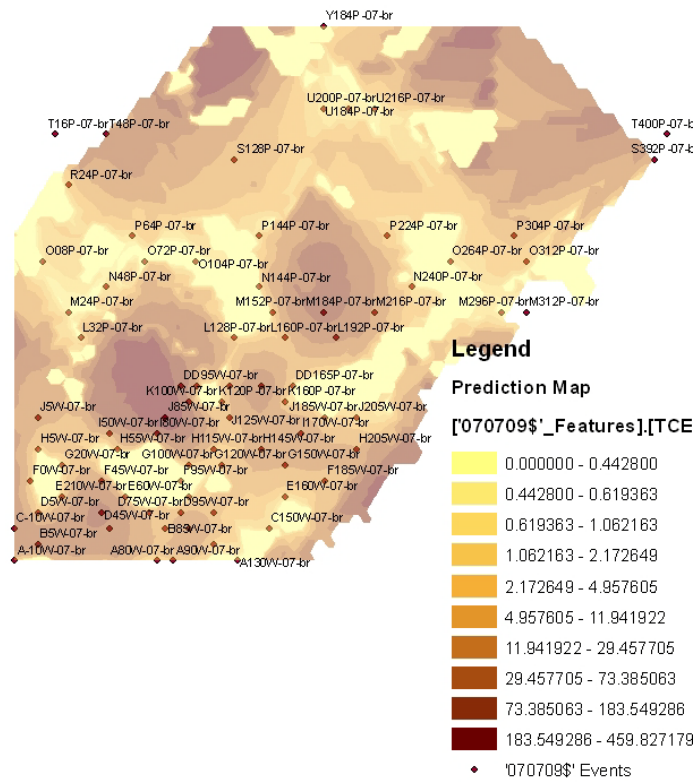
Y184P-07-br
U200P-07-brU216P-07-br
U184P-07-br
T16P-07-brT48P-07-br
T400P-07-br
S128P-07-br
S392P-07-br
R24P-07-br
P64P-07-br
P144P-07-br
P224P-07-br
P304P-07-br
O08P-07-br
O72P-07-br
O104P-07-br
O264P-07-br
O312P-07-br
N48P-07-br
N144P-07-br
N240P-07-br
M24P-07-br
M152P-07-brM184P-07-brM216P-07-br
M296P-07-brM312P-07-br
L32P-07-br
L128P-07-brL160P-07-brL192P-07-br
DD95W-07-br
DD165P-07-br
K100W-07-brK120P-07-brK160P-07-br
J5W-07-br
J85W-07-br
J185W-07-brJ205W-07-br
I50W-07-brI80W-07-br
J125W-07-br
I170W-07-br
H5W-07-br
H55W-07-br
H115W-07-brH145W-07-br
H205W-07-br
G20W-07-br
G100W-07-brG120W-07-brG150W-07-br
F0W-07-br
F45W-07-br
F95W-07-br
F185W-07-br
E210W-07-brE60W-07-br
E160W-07-br
D5W-07-br
D75W-07-brD95W-07-br
C-10W-07-br
D45W-07-br
B5W-07-br
B85W-07-br
C150W-07-br
A-10W-07-br
A80W-07-brA90W-07-br
A130W-07-br

Legend
Prediction Map
['070709$'_Features].[TCE
0.000000 - 0.442800
0.442800 - 0.619363
0.619363 - 1.062163
1.062163 - 2.172649
2.172649 - 4.957605
4.957605 - 11.941922
11.941922 - 29.457705
29.457705 - 73.385063
73.385063 - 183.549286
183.549286 - 459.827179
'070709$' Events